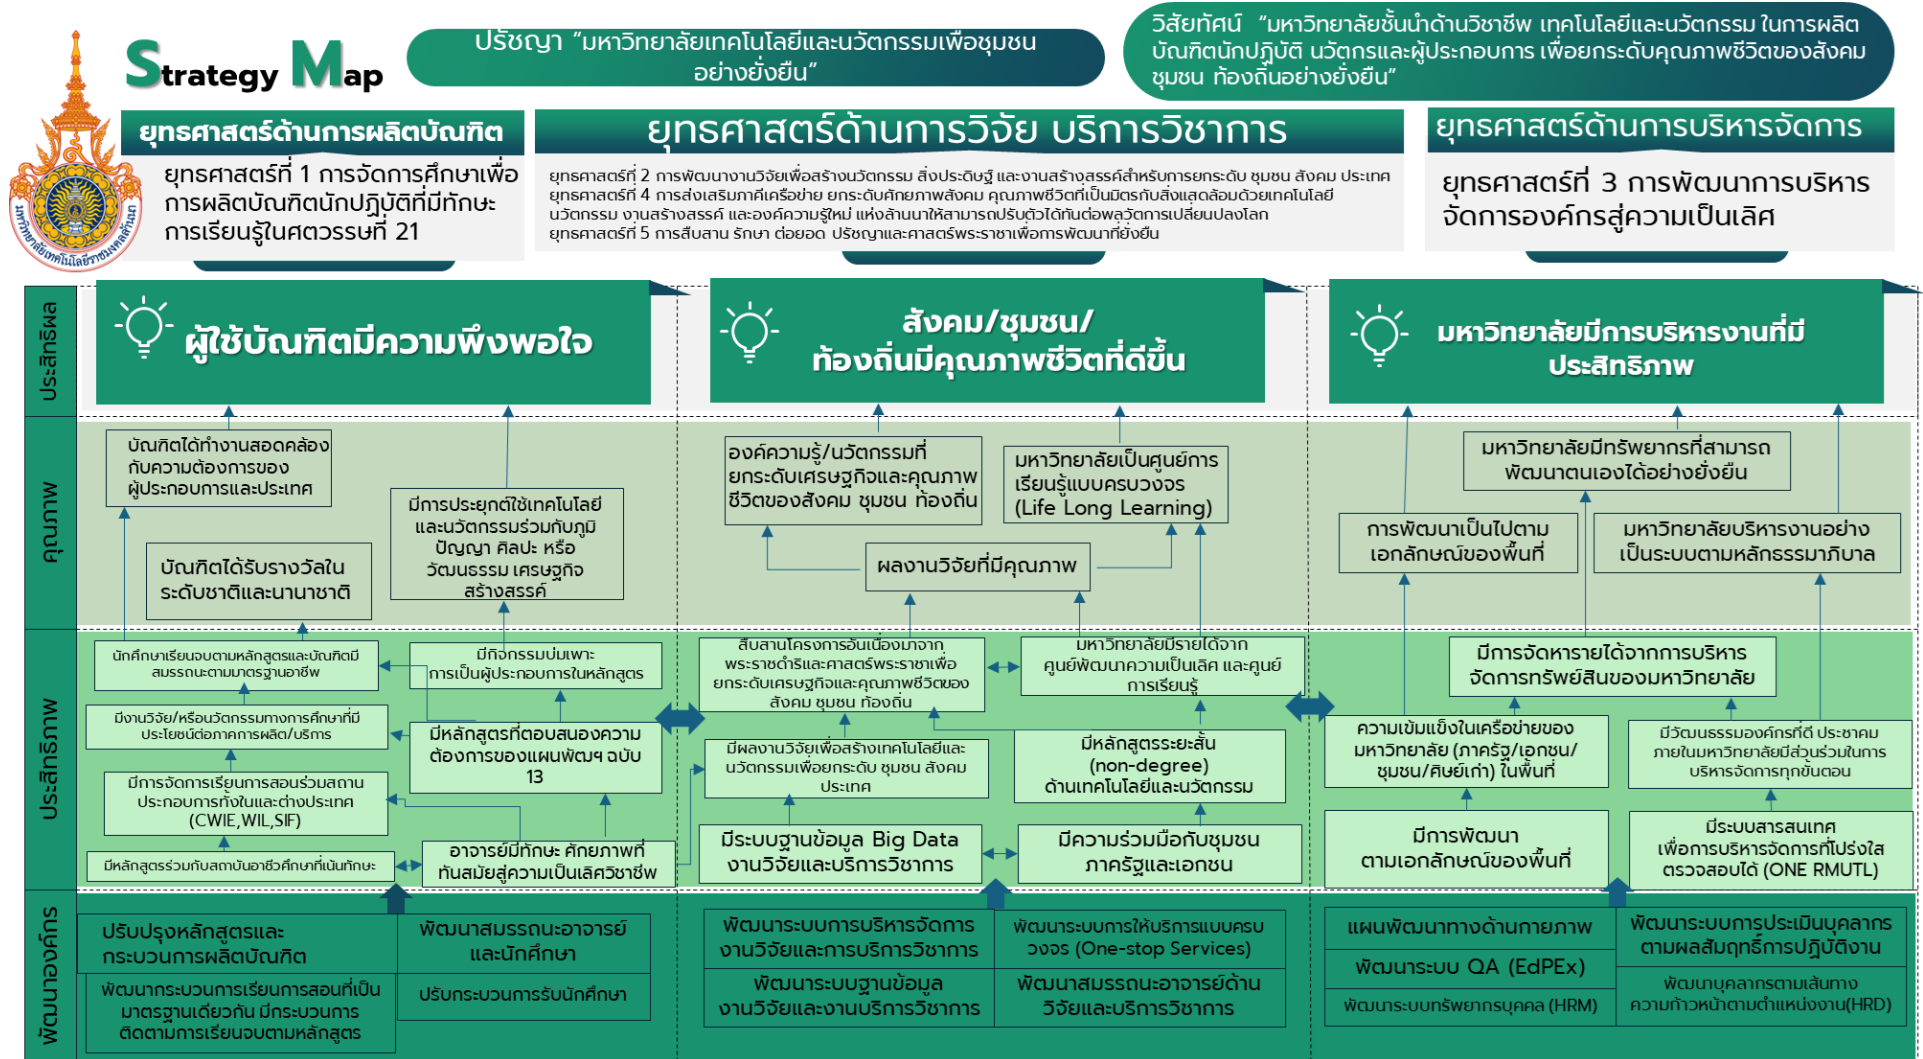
Strategy Map

ปรัชญา "มหาวิทยาลัยเทคโนโลยีและนวัตกรรมเพื่อชุมชนอย่างยั่งยืน"

วิสัยทัศน์ "มหาวิทยาลัยชั้นนำด้านวิชาชีพ เทคโนโลยีและนวัตกรรม ในการผลิตบัณฑิตนักปฏิบัติ นวัตกรและผู้ประกอบการ เพื่อยกระดับคุณภาพชีวิตของสังคม ชุมชน ท้องถิ่นอย่างยั่งยืน"

ยุทธศาสตร์ด้านการผลิตบัณฑิต

ยุทธศาสตร์ที่ 1 การจัดการศึกษาเพื่อการผลิตบัณฑิตนักปฏิบัติที่มีทักษะการเรียนรู้ในศตวรรษที่ 21

ยุทธศาสตร์ด้านการวิจัย บริการวิชาการ

ยุทธศาสตร์ที่ 2 การพัฒนางานวิจัยเพื่อสร้างนวัตกรรม สิ่งประดิษฐ์ และงานสร้างสรรค์สำหรับการยกระดับ ชุมชน สังคม ประเทศ
ยุทธศาสตร์ที่ 4 การส่งเสริมภาคีเครือข่าย ยกระดับศักยภาพสังคม คุณภาพชีวิตที่เป็นมิตรกับสิ่งแวดล้อมด้วยเทคโนโลยี นวัตกรรม งานสร้างสรรค์ และองค์ความรู้ใหม่ แห่งล้านนาให้สามารถปรับตัวได้ทันต่อพลวัตการเปลี่ยนแปลงโลก
ยุทธศาสตร์ที่ 5 การสืบสาน รักษา ต่อยอด ปรัชญาและศาสตร์พระราชาเพื่อการพัฒนาที่ยั่งยืน

ยุทธศาสตร์ด้านการบริหารจัดการ

ยุทธศาสตร์ที่ 3 การพัฒนาการบริหารจัดการองค์กรสู่ความเป็นเลิศ

ประสิทธิผล

ผู้ใช้บัณฑิตมีความพึงพอใจ

สังคม/ชุมชน/ท้องถิ่นมีคุณภาพชีวิตที่ดีขึ้น

มหาวิทยาลัยมีการบริหารงานที่มีประสิทธิภาพ

คุณภาพ

บัณฑิตได้ทำงานสอดคล้องกับความต้องการของผู้ประกอบการและประเทศ

มีการประยุกต์ใช้เทคโนโลยีและนวัตกรรมร่วมกับภูมิปัญญา ศิลปะ หรือวัฒนธรรม เศรษฐกิจสร้างสรรค์

บัณฑิตได้รับรางวัลในระดับชาติและนานาชาติ

องค์ความรู้/นวัตกรรมที่ยกระดับเศรษฐกิจและคุณภาพชีวิตของสังคม ชุมชน ท้องถิ่น

มหาวิทยาลัยเป็นศูนย์การเรียนรู้แบบครบวงจร (Life Long Learning)

ผลงานวิจัยที่มีคุณภาพ

มหาวิทยาลัยมีทรัพยากรที่สามารถพัฒนาตนเองได้อย่างยั่งยืน

การพัฒนาเป็นไปตามเอกลักษณ์ของพื้นที่

มหาวิทยาลัยบริหารงานอย่างเป็นระบบตามหลักธรรมาภิบาล

ประสิทธิภาพ

นักศึกษาเรียนจบตามหลักสูตรและบัณฑิตมีสมรรถนะตามมาตรฐานอาชีพ

มีกิจกรรมบ่มเพาะการเป็นผู้ประกอบการในหลักสูตร

มีงานวิจัย/หรือนวัตกรรมทางการศึกษาที่มีประโยชน์ต่อการผลิต/บริการ

มีหลักสูตรที่ตอบสนองความต้องการของแผนพัฒฯ ฉบับ 13

มีการจัดการเรียนการสอนร่วมสถานประกอบการทั้งในและต่างประเทศ (CWIE,WIL,SIF)

มีหลักสูตรร่วมกับสถาบันอาชีวศึกษาที่เน้นทักษะ

อาจารย์มีทักษะ ศักยภาพที่ทันสมัยสู่ความเป็นเลิศวิชาชีพ

สืบสานโครงการอันเนื่องมาจากพระราชดำริและศาสตร์พระราชาเพื่อยกระดับเศรษฐกิจและคุณภาพชีวิตของสังคม ชุมชน ท้องถิ่น

มหาวิทยาลัยมีรายได้จากศูนย์พัฒนาความเป็นเลิศ และศูนย์การเรียนรู้

มีผลงานวิจัยเพื่อสร้างเทคโนโลยีและนวัตกรรมเพื่อยกระดับ ชุมชน สังคม ประเทศ

มีหลักสูตรระยะสั้น (non-degree) ด้านเทคโนโลยีและนวัตกรรม

มีระบบฐานข้อมูล Big Data งานวิจัยและบริการวิชาการ

มีความร่วมมือกับชุมชน ภาครัฐและเอกชน

มีการจัดหารายได้จากการบริหารจัดการทรัพย์สินของมหาวิทยาลัย

ความเข้มแข็งในเครือข่ายของมหาวิทยาลัย (ภาครัฐ/เอกชน/ชุมชน/ศิษย์เก่า) ในพื้นที่

มีวัฒนธรรมองค์กรที่ดี ประชาคมภายในมหาวิทยาลัยมีส่วนร่วมในการบริหารจัดการทุกขั้นตอน

มีการพัฒนาตามเอกลักษณ์ของพื้นที่

มีระบบสารสนเทศเพื่อการบริหารจัดการที่โปร่งใส ตรวจสอบได้ (ONE RMUTL)

พัฒนาองค์กร

ปรับปรุงหลักสูตรและกระบวนการผลิตบัณฑิต

พัฒนาสมรรถนะอาจารย์และนักศึกษา

พัฒนากระบวนการเรียนการสอนที่เป็นมาตรฐานเดียวกัน มีกระบวนการติดตามการเรียนจบตามหลักสูตร

ปรับกระบวนการรับนักศึกษา

พัฒนาระบบการบริหารจัดการงานวิจัยและการบริการวิชาการ

พัฒนาระบบการให้บริการแบบครบวงจร (One-stop Services)

พัฒนาระบบฐานข้อมูลงานวิจัยและงานบริการวิชาการ

พัฒนาสมรรถนะอาจารย์ด้านวิจัยและบริการวิชาการ

แผนพัฒนาทางด้านกายภาพ

พัฒนาระบบการประเมินบุคลากรตามผลสัมฤทธิ์การปฏิบัติงาน

พัฒนาระบบ QA (EdPEx)

พัฒนาระบบทรัพยากรบุคคล (HRM)

พัฒนาบุคลากรตามเส้นทางความก้าวหน้าตามตำแหน่งงาน(HRD)